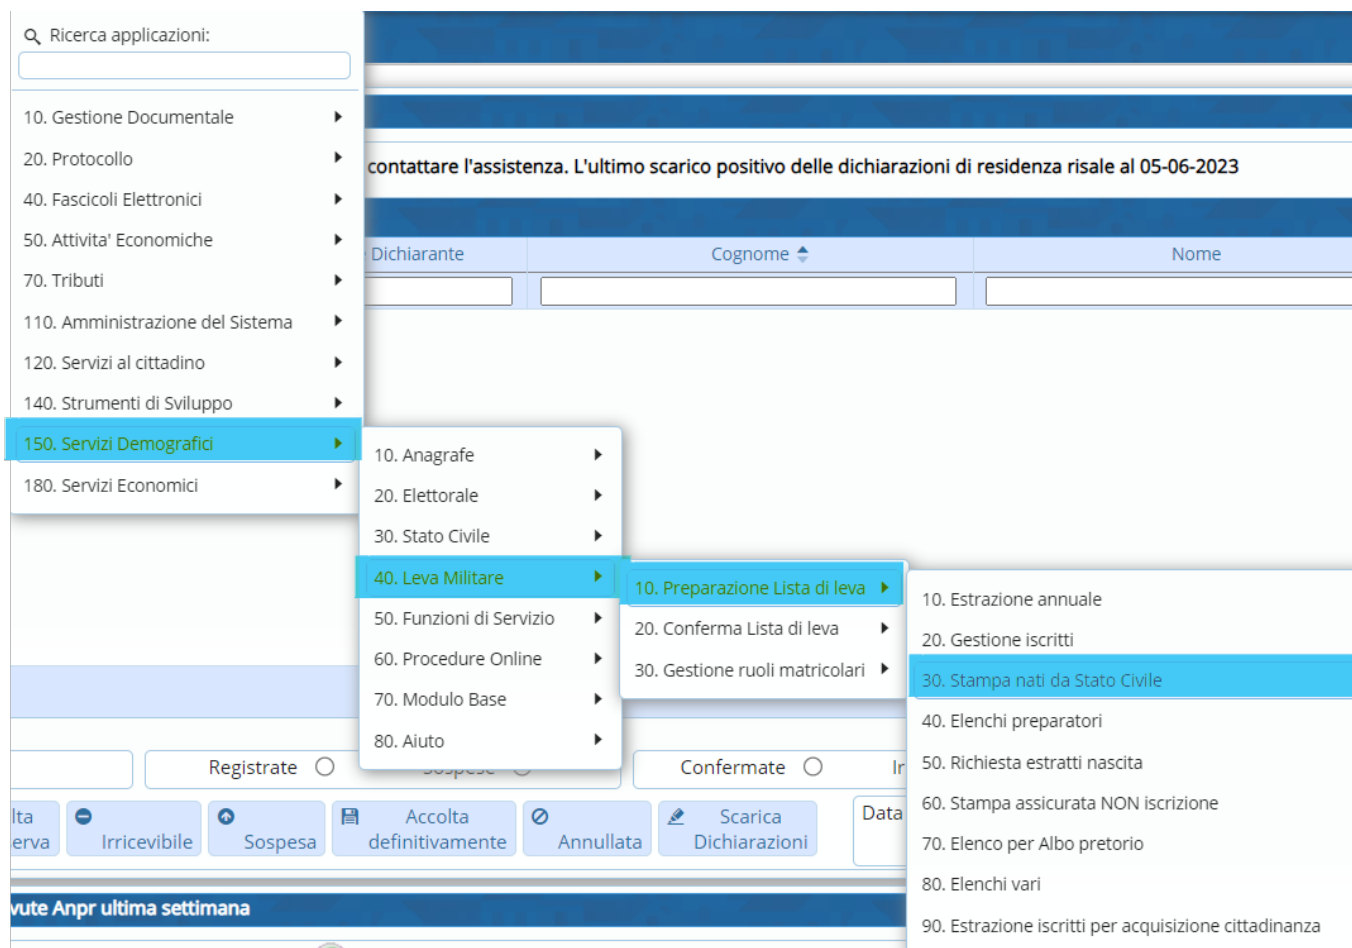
Ricerca applicazioni:

10. Gestione Documentale
20. Protocollo
40. Fascicoli Elettronici
50. Attivita' Economiche
70. Tributi
110. Amministrazione del Sistema
120. Servizi al cittadino
140. Strumenti di Sviluppo
150. Servizi Demografici
180. Servizi Economici

contattare l'assistenza. L'ultimo scarico positivo delle dichiarazioni di residenza risale al 05-06-2023

Dichiarante | Cognome | Nome

10. Anagrafe
20. Elettorale
30. Stato Civile
40. Leva Militare
50. Funzioni di Servizio
60. Procedure Online
70. Modulo Base
80. Aiuto

10. Preparazione Lista di leva
20. Conferma Lista di leva
30. Gestione ruoli matricolari

10. Estrazione annuale
20. Gestione iscritti
30. Stampa nati da Stato Civile
40. Elenchi preparatori
50. Richiesta estratti nascita
60. Stampa assicurata NON iscrizione
70. Elenco per Albo pretorio
80. Elenchi vari
90. Estrazione iscritti per acquisizione cittadinanza

Registrate
Confermate
Ir

lta erva
Irricevibile
Sospesa
Accolta definitivamente
Annullata
Scarica Dichiarazioni
Data

vute Anpr ultima settimana